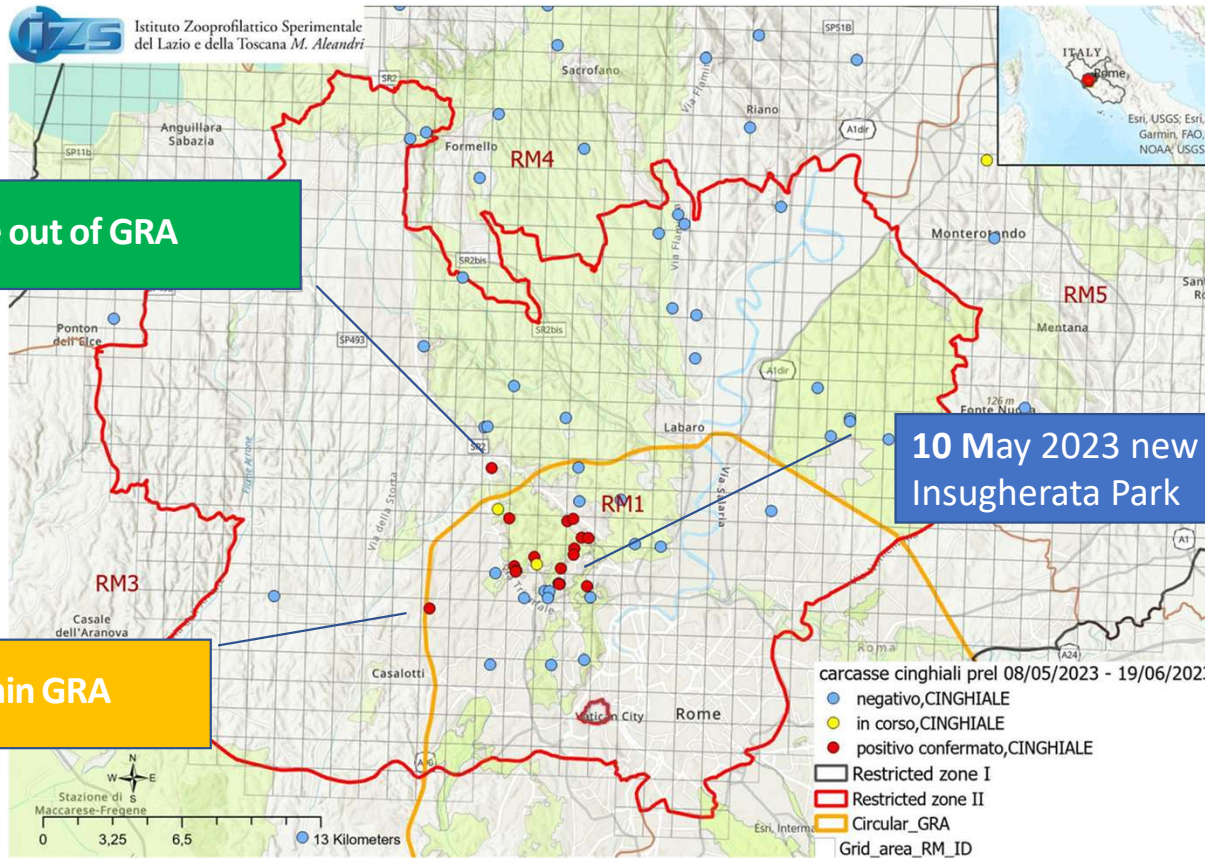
Istituto Zooprofilattico Sperimentale del Lazio e della Toscana M. Aleandri

out of GRA

in GRA

10 May 2023 new Insugherata Park

ITALY
Rome
Esri, USGS; Esri, Garmin, FAO, NOAA, USGS

SP51B
SR2
Sacrofano
Riano
A1dir
Anguillara Sabazia
SP11b
Formello
RM4
Via Flaminia
Monterotondo
SR2bis
RM5
Mentana
Ponton dell'Elce
SP493
A1dir
126 m
Fonte Nuova
Labaro
SR2
Via Salaria
RM1
Via della Storta
RM3
Casale dell'Aranova
Casalotti
Vatican City
Rome
Roma
A24
A1
Stazione di Maccarese-Fregene
Esri, Interma

carcasse cinghiali prel 08/05/2023 - 19/06/2023
negativo,CINGHIALE
in corso,CINGHIALE
positivo confermato,CINGHIALE
Restricted zone I
Restricted zone II
Circular_GRA
Grid_area_RM_ID

N
W E
S
0 3,25 6,5 13 Kilometers